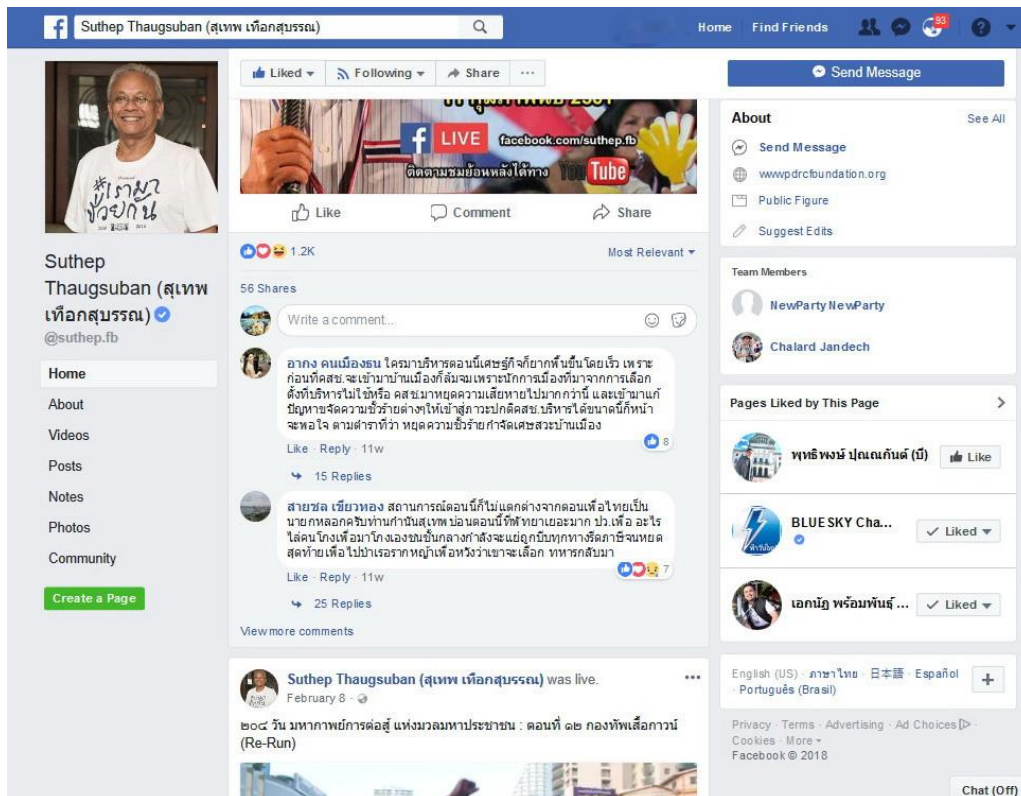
Suthep Thaugsuban (สุเทพ เทือกสุบรรณ)

Home Find Friends 33

Liked ▾ Following ▾ Share ···

LIVE facebook.com/suthep.fb
ติดตามชมย้อนหลังได้ทาง YouTube

Like Comment Share

1.2K Most Relevant ▾

56 Shares

Write a comment...

อากง คนเมืองธน ใครมาบริหารตอนนี้เศษฐ์กิจก็ยากพึ้นขึ้นโดยเร็ว เพราะก่อนที่คสช.จะเข้ามาบ้านเมืองก็ล้มจมเพราะนักการเมืองที่มาจากการเลือกตั้งที่บริหารไม่ใช่หรือ คสช.มาหยุดความเสียหายไปมากกว่านี้ และเข้ามาแก้ปัญหาขจัดความชั่วร้ายต่างๆให้เข้าสู่ภาวะปกติคสช.บริหารได้ขนาดนี้ก็หน้าจะพอใจ ตามคำราที่ว่า หยุดความชั่วร้ายกำจัดเศษสวะบ้านเมือง
Like · Reply · 11w 8
15 Replies

สายชล เขียวทอง สถานการณ์ตอนนี้ก็ไม่แตกต่างจากตอนเพื่อไทยเป็นนายกหลอกครับท่านกำนันสุเทพ บ่อนตอนนี้ทีฬทยาเยอะมาก ปง.เพื่อ อะไร ไล่คนโกงเพื่อมาโกงเองชนชั้นกลางกำลังจะแย่ถูกบีบทุกทางรีดภาษีจนหยดสุดท้ายเพื่อไปบำเรอรากหญ้าเพื่อหวังว่าเขาจะเลือก ทหารกลับมา
Like · Reply · 11w 7
25 Replies

View more comments

Suthep Thaugsuban (สุเทพ เทือกสุบรรณ) was live.
February 8 ·
๒๐๘ วัน มหากาพย์การต่อสู้ แห่งมวลมหาประชาชน : ตอนที่ ๑๒ กองทัพเสือกาวน์ (Re-Run)

Suthep Thaugsuban (สุเทพ เทือกสุบรรณ)
@suthep.fb
Home
About
Videos
Posts
Notes
Photos
Community
Create a Page

Send Message

About See All
Send Message
wwwpdrcfoundation.org
Public Figure
Suggest Edits

Team Members
NewParty NewParty
Chalard Jandech

Pages Liked by This Page
พุทธิพงษ์ ปุณณกันต์ (บี) Like
BLUE SKY Cha... Liked ▾
เอกนัฏ พร้อมพันธุ์ ... Liked ▾

English (US) · ภาษาไทย · 日本語 · Español · Português (Brasil)

Privacy · Terms · Advertising · Ad Choices · Cookies · More ▾
Facebook © 2018

Chat (Off)